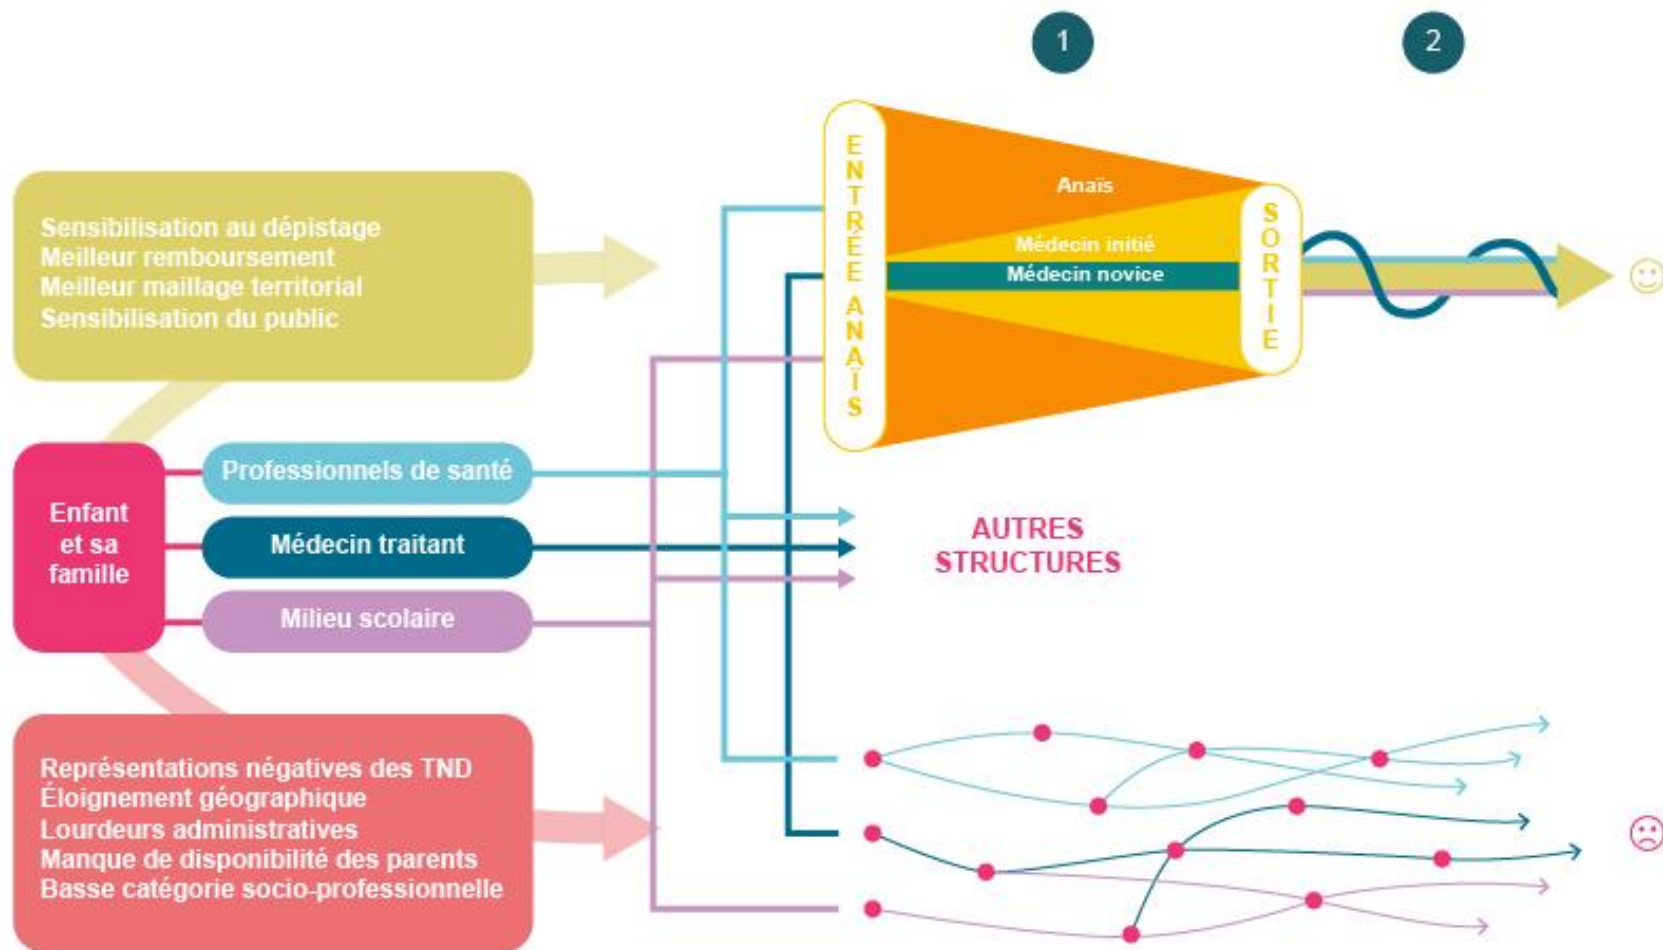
1

2

Sensibilisation au dépistage
Meilleur remboursement
Meilleur maillage territorial
Sensibilisation du public

ENTRÉE ANAÏS

Anaïs

Médecin initié

Médecin novice

SORTIE

Enfant et sa famille

Professionnels de santé

Médecin traitant

Milieu scolaire

AUTRES STRUCTURES

Représentations négatives des TND
Éloignement géographique
Lourdeurs administratives
Manque de disponibilité des parents
Basse catégorie socio-professionnelle